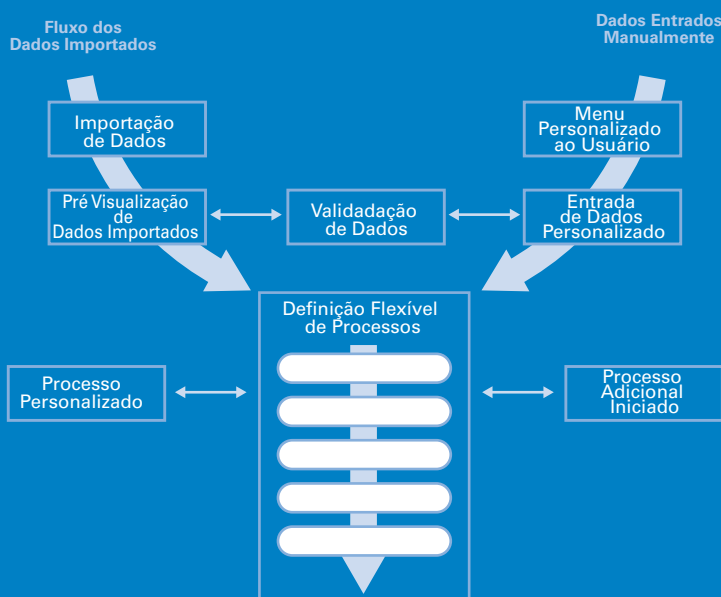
Fluxo dos Dados Importados

Dados Entrados Manualmente

Importação de Dados

Menu Personalizado ao Usuário

Pré Visualização de Dados Importados

Validadação de Dados

Entrada de Dados Personalizado

Definição Flexível de Processos

Processo Personalizado

Processo Adicional Iniciado